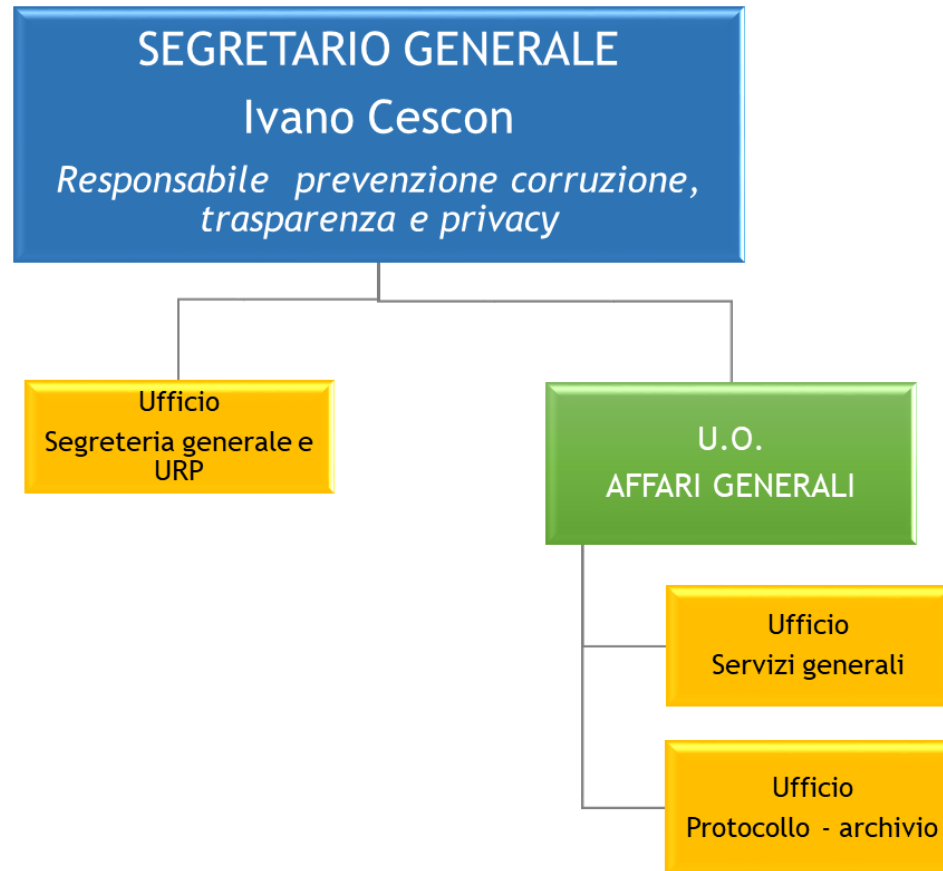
SEGRETARIO GENERALE
Ivano Cescon
*Responsabile prevenzione corruzione, trasparenza e privacy*

Ufficio
Segreteria generale e URP

U.O.
AFFARI GENERALI

Ufficio
Servizi generali

Ufficio
Protocollo - archivio